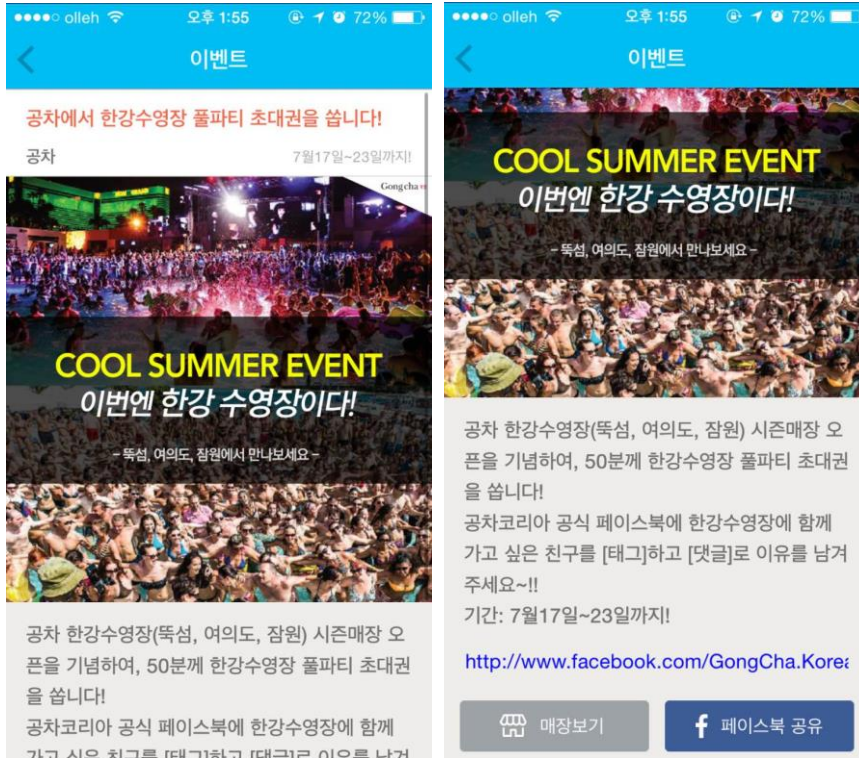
●●●●○ olleh 오후 1:55 72%

이벤트

공차에서 한강수영장 풀파티 초대권을 쏩니다!

공차 7월17일~23일까지!

Gong cha

COOL SUMMER EVENT
이번엔 한강 수영장이다!

- 뚝섬, 여의도, 잠원에서 만나보세요 -

공차 한강수영장(뚝섬, 여의도, 잠원) 시즌매장 오픈을 기념하여, 50분께 한강수영장 풀파티 초대권을 쏩니다!
공차코리아 공식 페이스북에 한강수영장에 함께 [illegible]

●●●●○ olleh 오후 1:55 72%

이벤트

COOL SUMMER EVENT
이번엔 한강 수영장이다!

- 뚝섬, 여의도, 잠원에서 만나보세요 -

공차 한강수영장(뚝섬, 여의도, 잠원) 시즌매장 오픈을 기념하여, 50분께 한강수영장 풀파티 초대권을 쏩니다!
공차코리아 공식 페이스북에 한강수영장에 함께 가고 싶은 친구를 [태그]하고 [댓글]로 이유를 남겨주세요~!!
기간: 7월17일~23일까지!

http://www.facebook.com/GongCha.Korea

매장보기 페이스북 공유